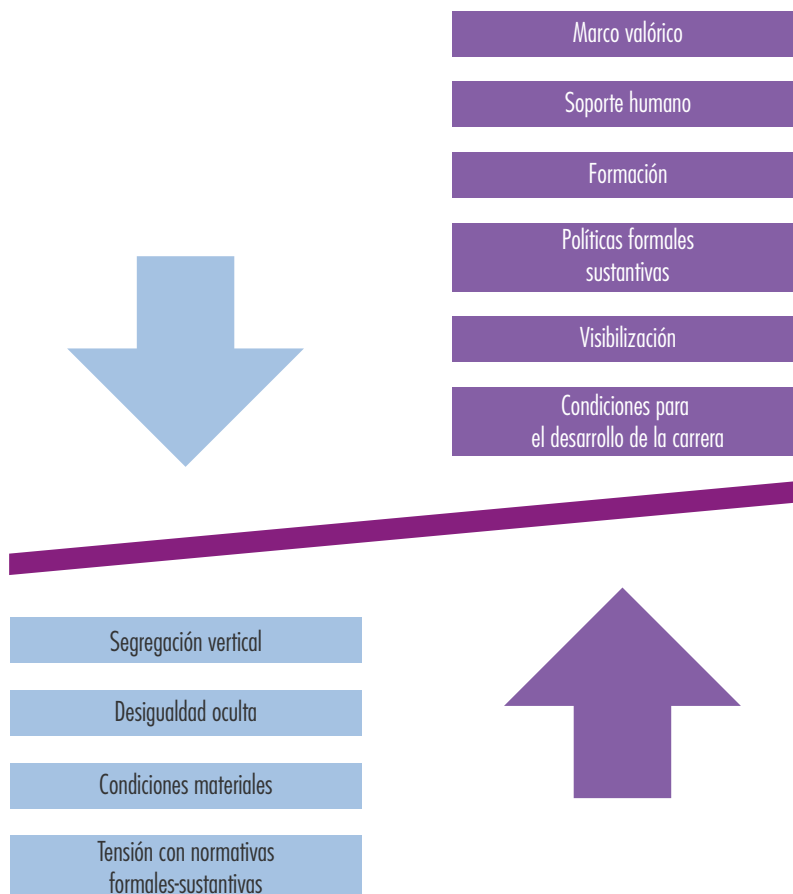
Marco valórico

Soporte humano

Formación

Políticas formales sustantivas

Visibilización

Condiciones para el desarrollo de la carrera

Segregación vertical

Desigualdad oculta

Condiciones materiales

Tensión con normativas formales-sustantivas